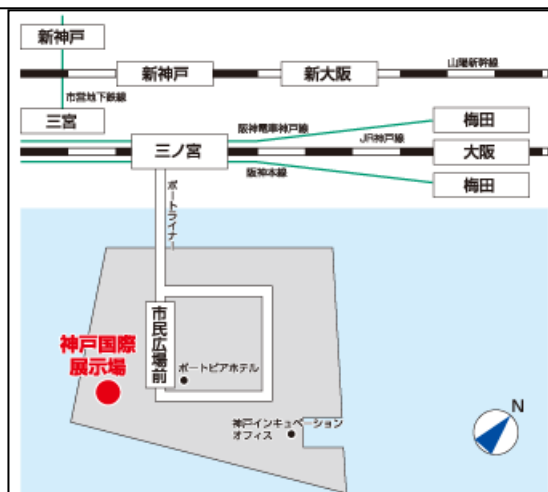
新神戸

新神戸

新大阪

山陽新幹線

市営地下鉄線

三宮

阪神電車神戸線

梅田

三ノ宮

JR神戸線

大阪

阪神本線

梅田

ポートライナー

市民広場前

ポートピアホテル

神戸国際展示場

神戸インキュベーションオフィス

N